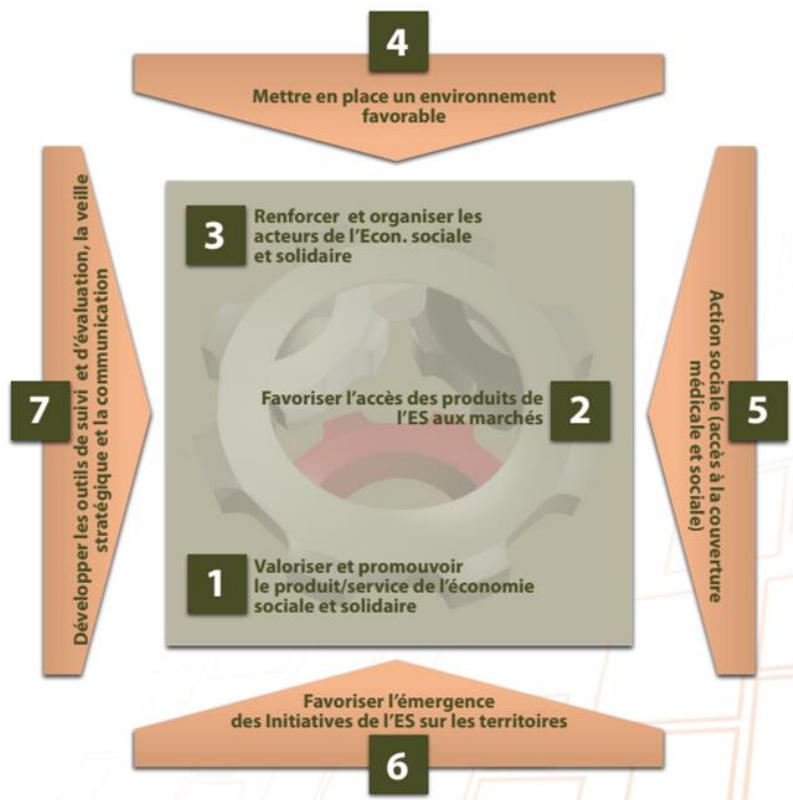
4

Mettre en place un environnement favorable

3 Renforcer et organiser les acteurs de l'Econ. sociale et solidaire

Favoriser l'accès des produits de l'ES aux marchés 2

1 Valoriser et promouvoir le produit/service de l'économie sociale et solidaire

7 Développer les outils de suivi et d'évaluation, la veille stratégique et la communication

Action sociale (accès à la couverture médicale et sociale) 5

Favoriser l'émergence des Initiatives de l'ES sur les territoires

6